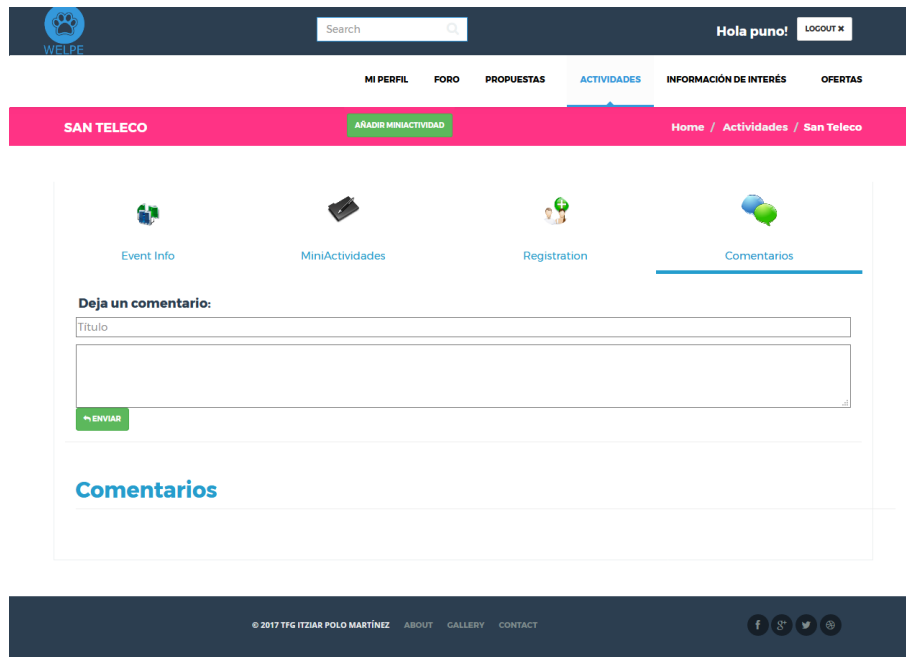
WELPE

Search

Hola puno! LOGOUT ✖

MI PERFIL FORO PROPUESTAS ACTIVIDADES INFORMACIÓN DE INTERÉS OFERTAS

SAN TELECO

AÑADIR MINIACTIVIDAD

Home / Actividades / San Teleco

Event Info MiniActividades Registration Comentarios

Deja un comentario:

Titulo

ENVIAR

Comentarios

© 2017 TFG ITZIAR POLO MARTÍNEZ ABOUT GALLERY CONTACT